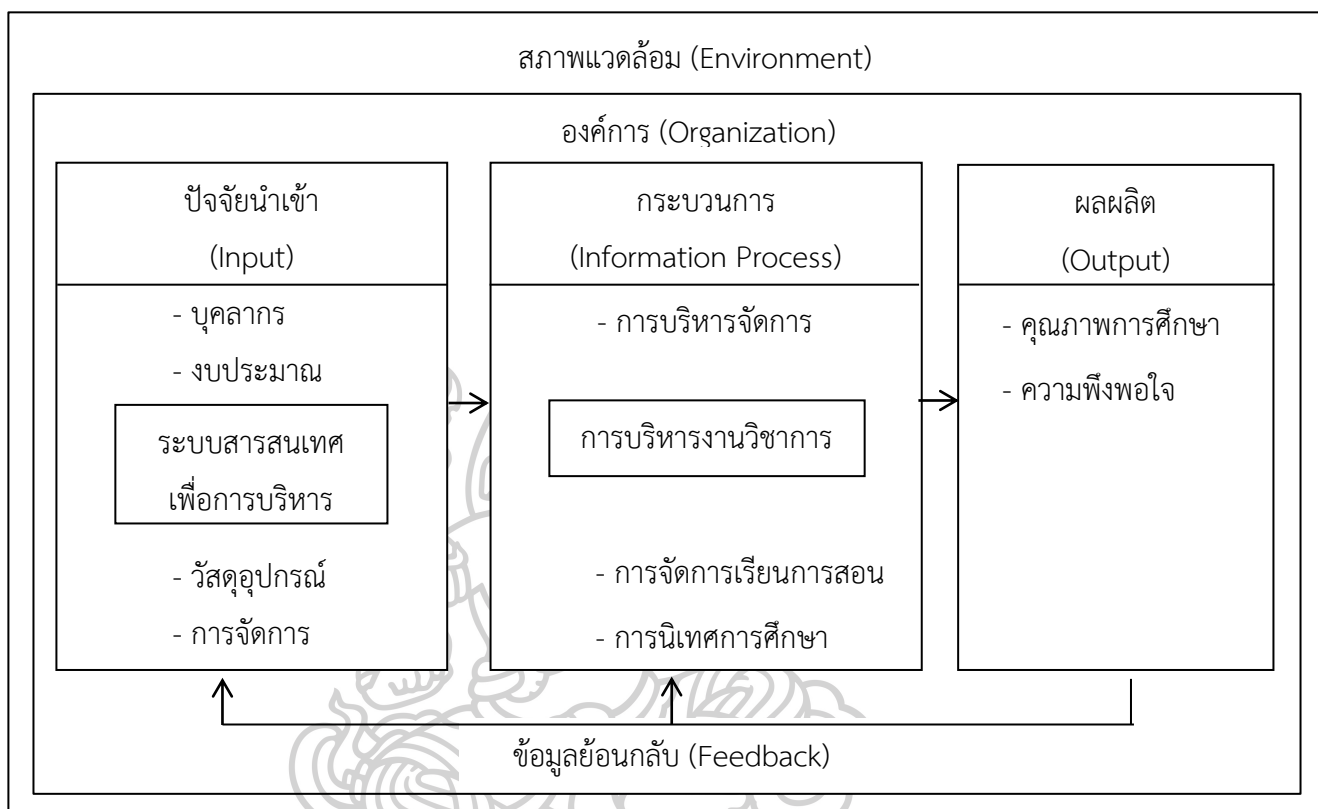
สภาพแวดล้อม (Environment)

องค์การ (Organization)

ปัจจัยนำเข้า
(Input)

- บุคลากร
- งบประมาณ

ระบบสารสนเทศเพื่อการบริหาร

- วัสดุอุปกรณ์
- การจัดการ

กระบวนการ
(Information Process)

- การบริหารจัดการ

การบริหารงานวิชาการ

- การจัดการเรียนการสอน
- การนิเทศการศึกษา

ผลผลิต
(Output)

- คุณภาพการศึกษา
- ความพึงพอใจ

ข้อมูลย้อนกลับ (Feedback)